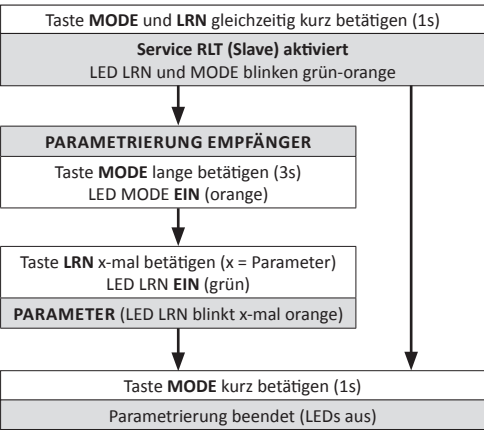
Taste MODE und LRN gleichzeitig kurz betätigen (1s)

Service RLT (Slave) aktiviert
LED LRN und MODE blinken grün-orange

PARAMETRIERUNG EMPFÄNGER

Taste MODE lange betätigen (3s)
LED MODE EIN (orange)

Taste LRN x-mal betätigen (x = Parameter)
LED LRN EIN (grün)

PARAMETER (LED LRN blinkt x-mal orange)

Taste MODE kurz betätigen (1s)

Parametrierung beendet (LEDs aus)